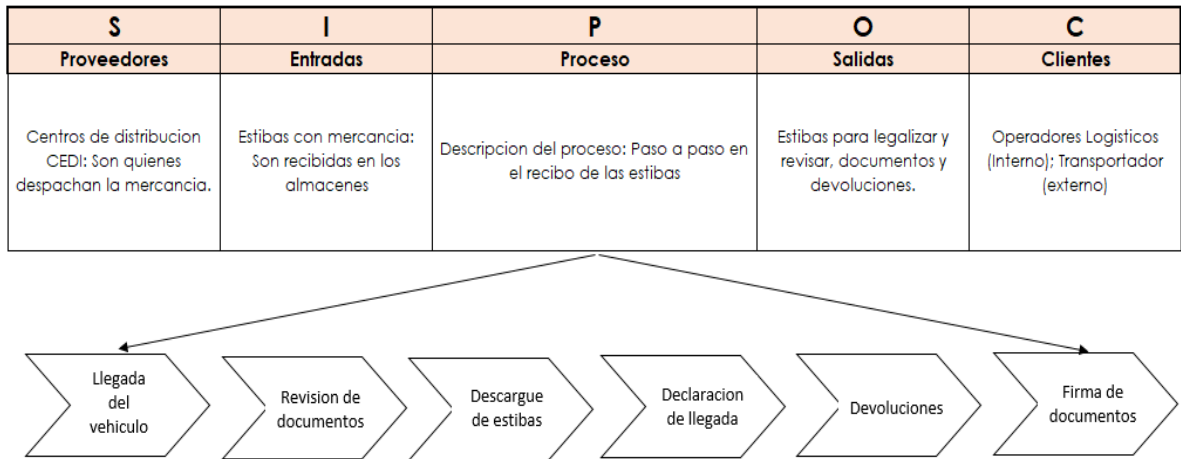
| S | I | P | O | C |
|---|---|---|---|---|
| Proveedores | Entradas | Proceso | Salidas | Clientes |
| Centros de distribucion CEDI: Son quienes despachan la mercancia. | Estibas con mercancia: Son recibidas en los almacenes | Descripcion del proceso: Paso a paso en el recibo de las estibas | Estibas para legalizar y revisar, documentos y devoluciones. | Operadores Logisticos (Interno); Transportador (externo) |

Llegada del vehiculo

Revision de documentos

Descargue de estibas

Declaracion de llegada

Devoluciones

Firma de documentos